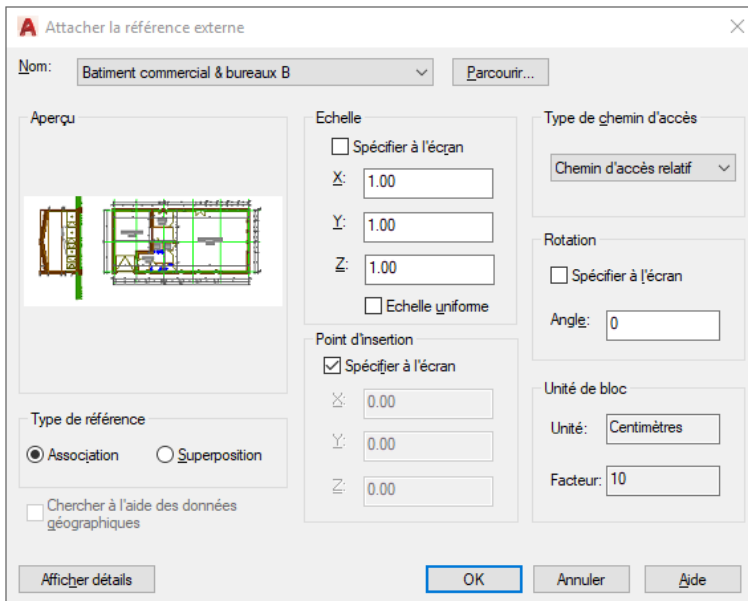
Attacher la référence externe

Nom: Batiment commercial & bureaux B
Parcourir...

Aperçu

Echelle
Spécifier à l'écran
X: 1.00
Y: 1.00
Z: 1.00
Echelle uniforme

Type de chemin d'accès
Chemin d'accès relatif

Rotation
Spécifier à l'écran
Angle: 0

Point d'insertion
Spécifier à l'écran
X: 0.00
Y: 0.00
Z: 0.00

Unité de bloc
Unité: Centimètres
Facteur: 10

Type de référence
Association
Superposition

Chercher à l'aide des données géographiques

Afficher détails
OK
Annuler
Aide